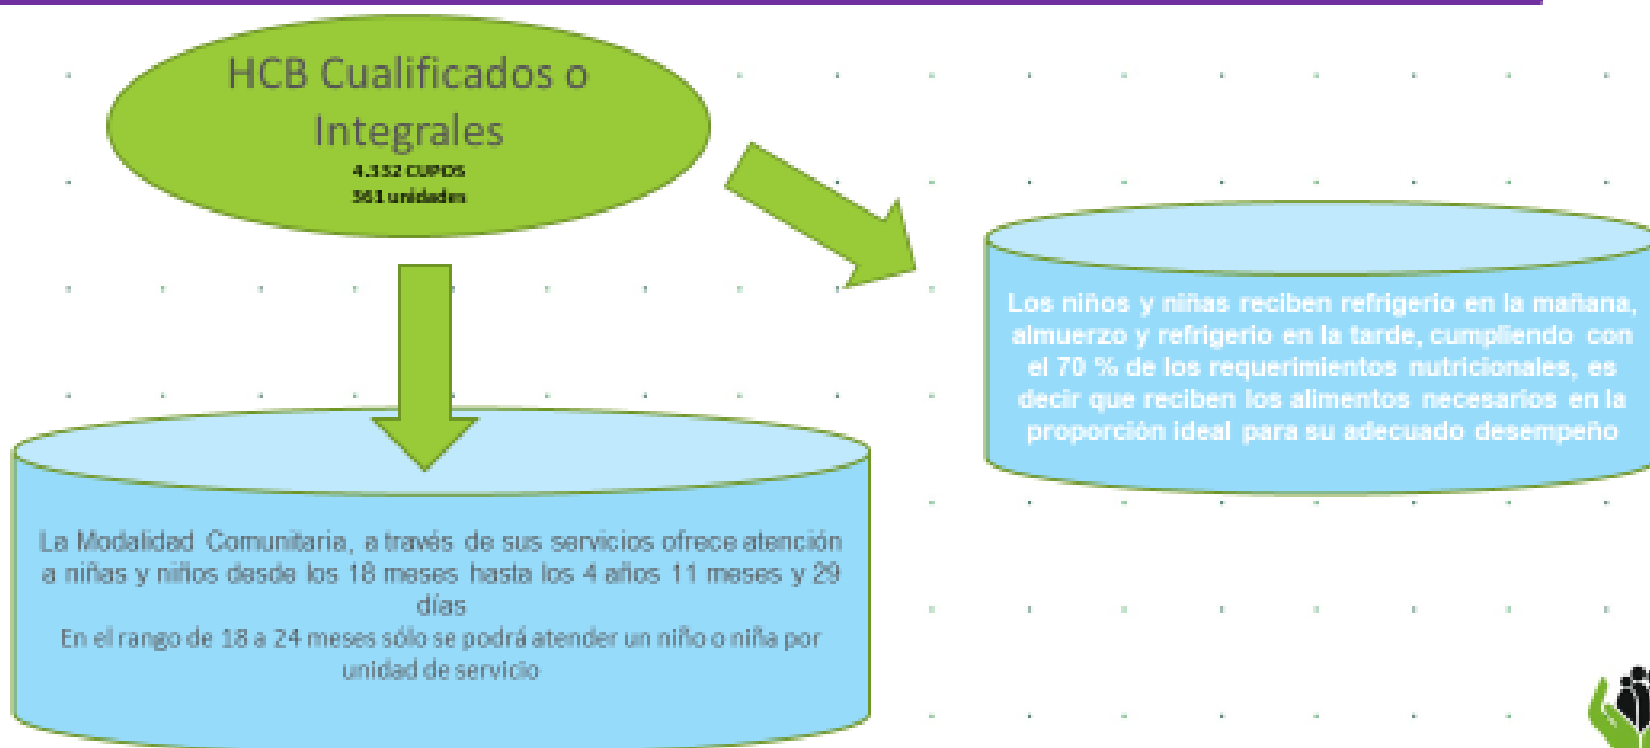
HCB Cualificados o Integrales
4.332 CUPOS
361 unidades

Los niños y niñas reciben refrigerio en la mañana, almuerzo y refrigerio en la tarde, cumpliendo con el 70 % de los requerimientos nutricionales, es decir que reciben los alimentos necesarios en la proporción ideal para su adecuado desempeño

La Modalidad Comunitaria, a través de sus servicios ofrece atención a niñas y niños desde los 18 meses hasta los 4 años 11 meses y 29 días
En el rango de 18 a 24 meses sólo se podrá atender un niño o niña por unidad de servicio